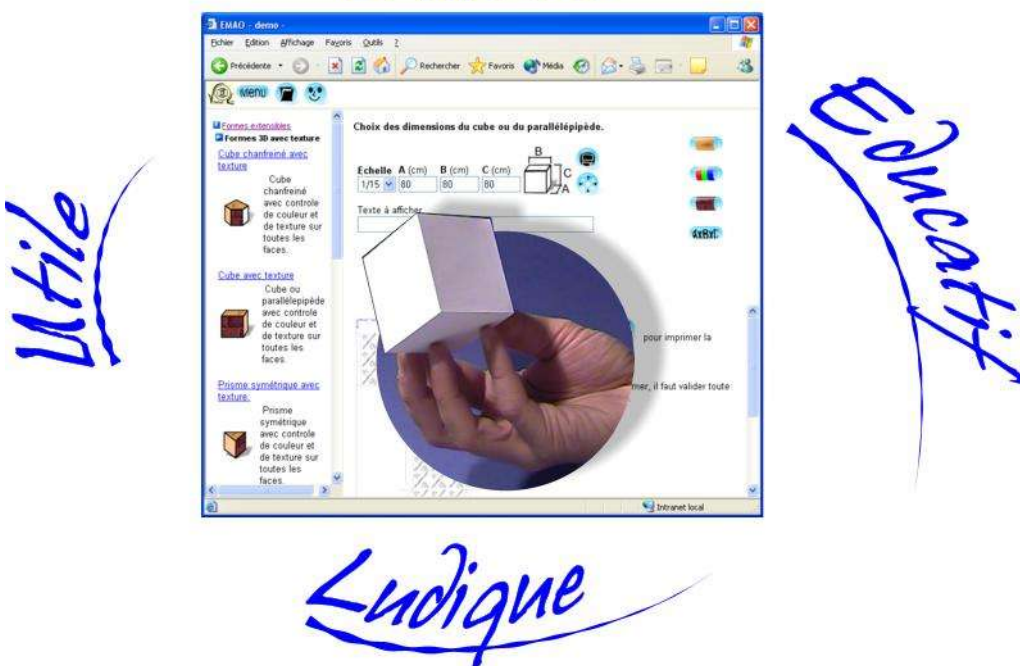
Utile

EMAO - demo -

Fichier Edition Affichage Favoris Outils ?

Précédente Rechercher Favoris Média

menu

Formes extensibles
Formes 3D avec texture

Cube chanfreiné avec texture
Cube chanfreiné avec controle de couleur et de texture sur toutes les faces.

Cube avec texture
Cube ou parallélépipède avec controle de couleur et de texture sur toutes les faces.

Prisme symétrique avec texture.
Prisme symétrique avec controle de couleur et de texture sur toutes les faces.

Choix des dimensions du cube ou du parallélépipède.

Echelle A (cm) B (cm) C (cm)
1/15 80 80 80

B C A

Texte à afficher

AxBxC

pour imprimer la

mer, il faut valider toute

Intranet local

Educatif

Ludique